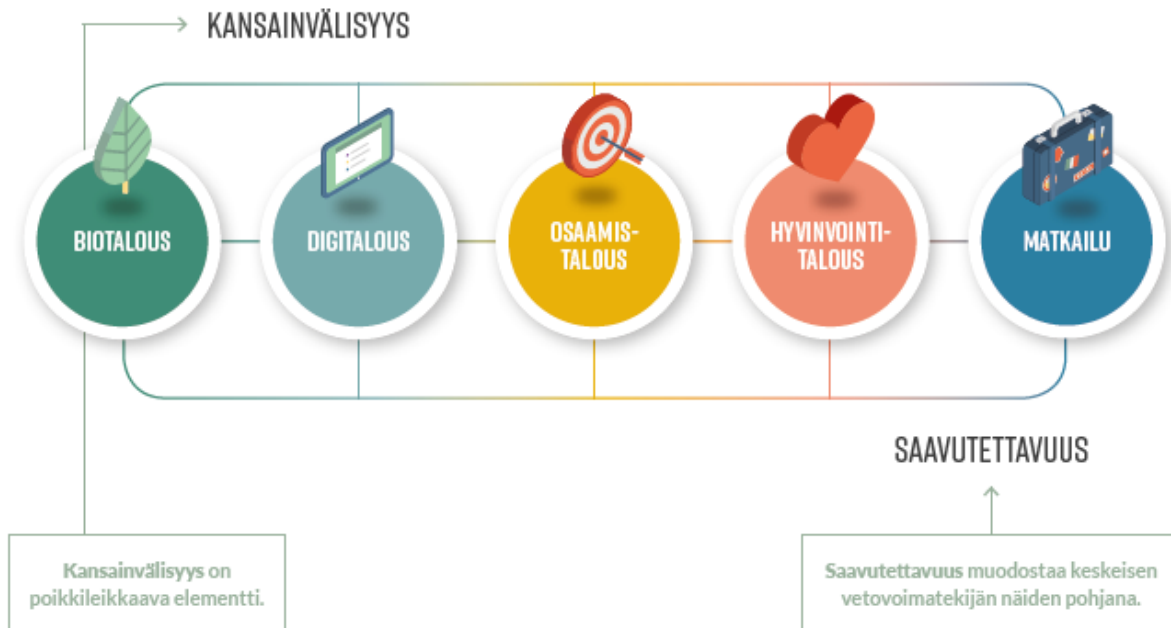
KANSAINVÄLISYYS

BIOTALOUS

DIGITALOUS

OSAAMIS-TALOUS

HYVINVOINTI-TALOUS

MATKAILU

SAAVUTETTAVUUS

Kansainvälisyys on poikkileikkaava elementti.

Saavutettavuus muodostaa keskeisen vetovoimatekijän näiden pohjana.